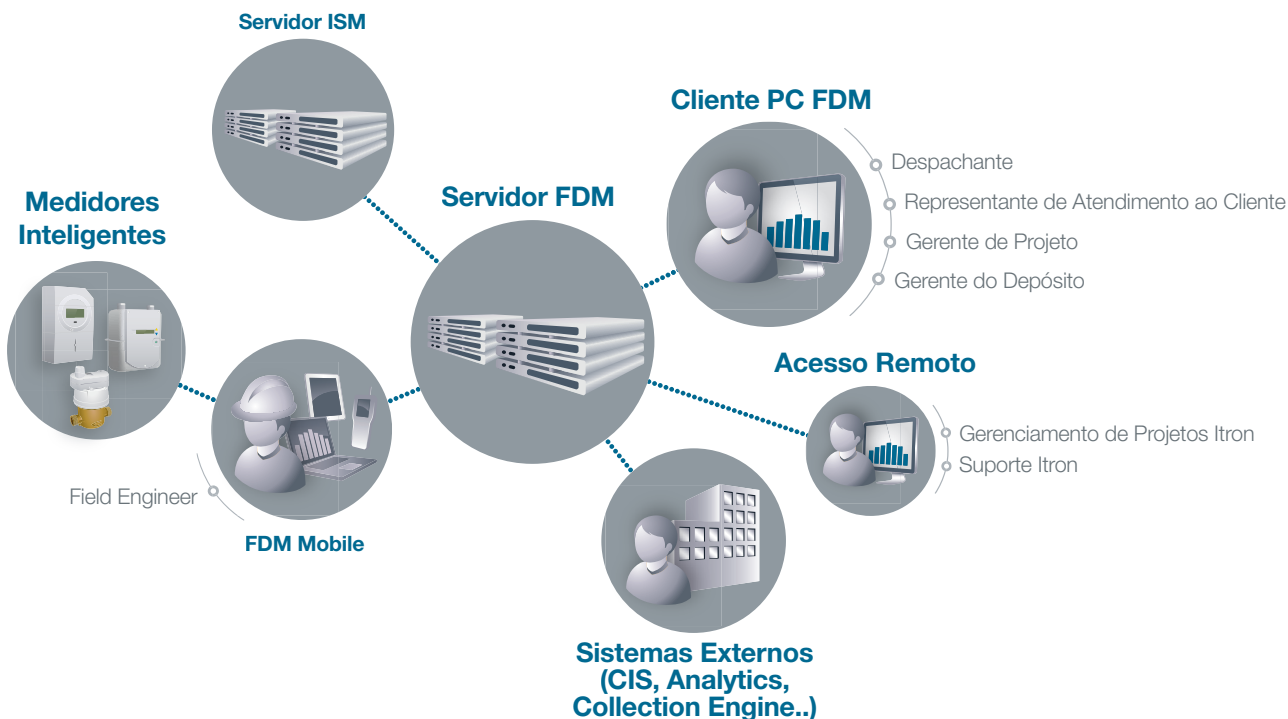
Servidor ISM

Cliente PC FDM

Despachante

Representante de Atendimento ao Cliente

Gerente de Projeto

Gerente do Depósito

Medidores Inteligentes

Servidor FDM

Acesso Remoto

Gerenciamento de Projetos Itron

Suporte Itron

Field Engineer

FDM Mobile

Sistemas Externos (CIS, Analytics, Collection Engine..)